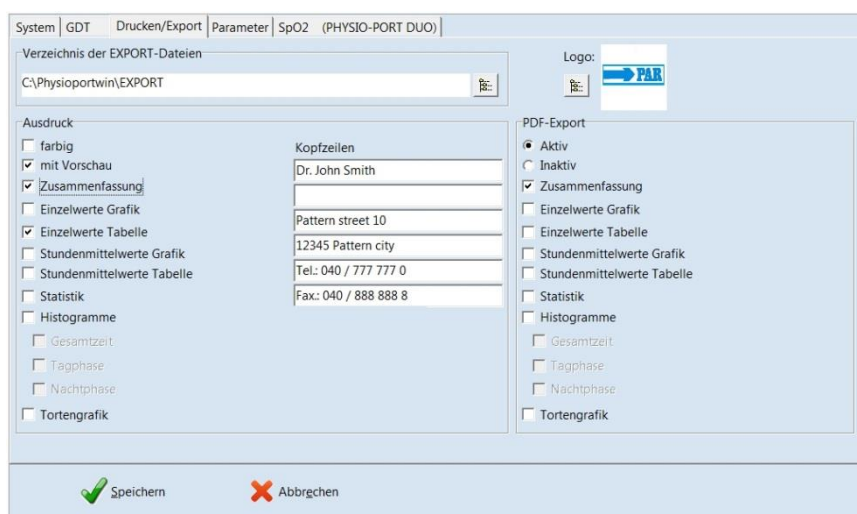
System | GDT | Drucken/Export | Parameter | SpO2 | (PHYSIO-PORT DUO)

Verzeichnis der EXPORT-Dateien

C:\Physioportwin\EXPORT

Logo:

PAR

Ausdruck

☐ farbig
☑ mit Vorschau
☑ Zusammenfassung
☐ Einzelwerte Grafik
☑ Einzelwerte Tabelle
☐ Stundenmittelwerte Grafik
☐ Stundenmittelwerte Tabelle
☐ Statistik
☐ Histogramme
☐ Gesamtzeit
☐ Tagphase
☐ Nachtphase
☐ Tortengrafik

Kopfzeilen

Dr. John Smith

Pattern street 10

12345 Pattern city

Tel.: 040 / 777 777 0

Fax.: 040 / 888 888 8

PDF-Export

◉ Aktiv
○ Inaktiv
☑ Zusammenfassung
☐ Einzelwerte Grafik
☐ Einzelwerte Tabelle
☐ Stundenmittelwerte Grafik
☐ Stundenmittelwerte Tabelle
☐ Statistik
☐ Histogramme
☐ Gesamtzeit
☐ Tagphase
☐ Nachtphase
☐ Tortengrafik

Speichern

Abbrechen